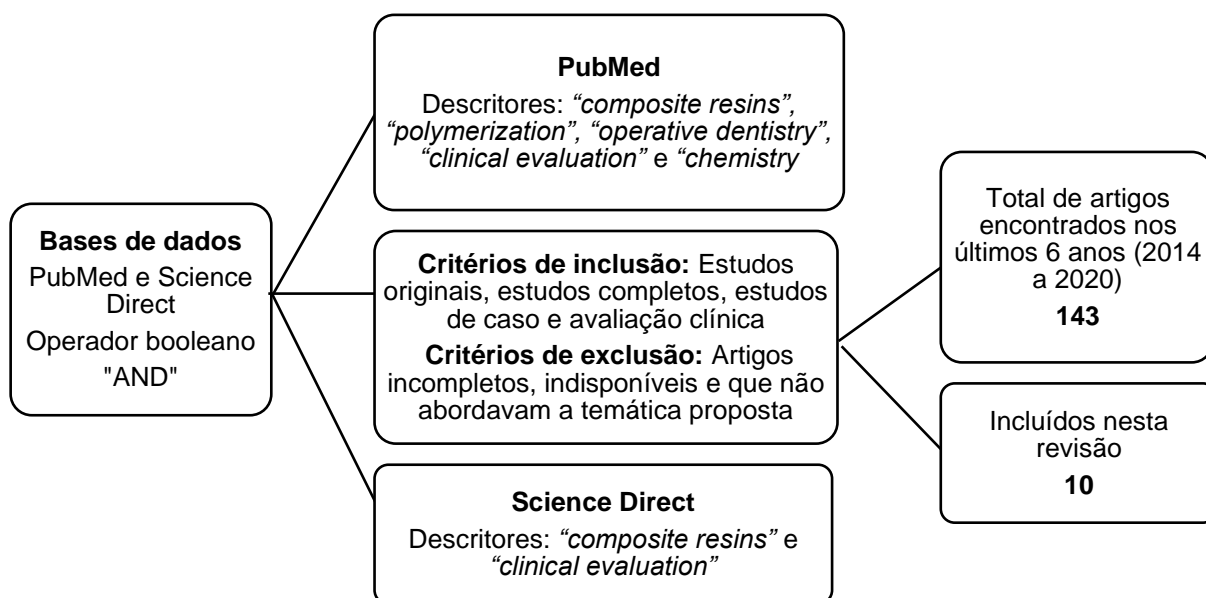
**Bases de dados**
PubMed e Science Direct
Operador booleano "AND"

**PubMed**
Descritores: *"composite resins", "polymerization", "operative dentistry", "clinical evaluation"* e *"chemistry*

**Critérios de inclusão:** Estudos originais, estudos completos, estudos de caso e avaliação clínica
**Critérios de exclusão:** Artigos incompletos, indisponíveis e que não abordavam a temática proposta

**Science Direct**
Descritores: *"composite resins"* e *"clinical evaluation"*

Total de artigos encontrados nos últimos 6 anos (2014 a 2020)
**143**

Incluídos nesta revisão
**10**